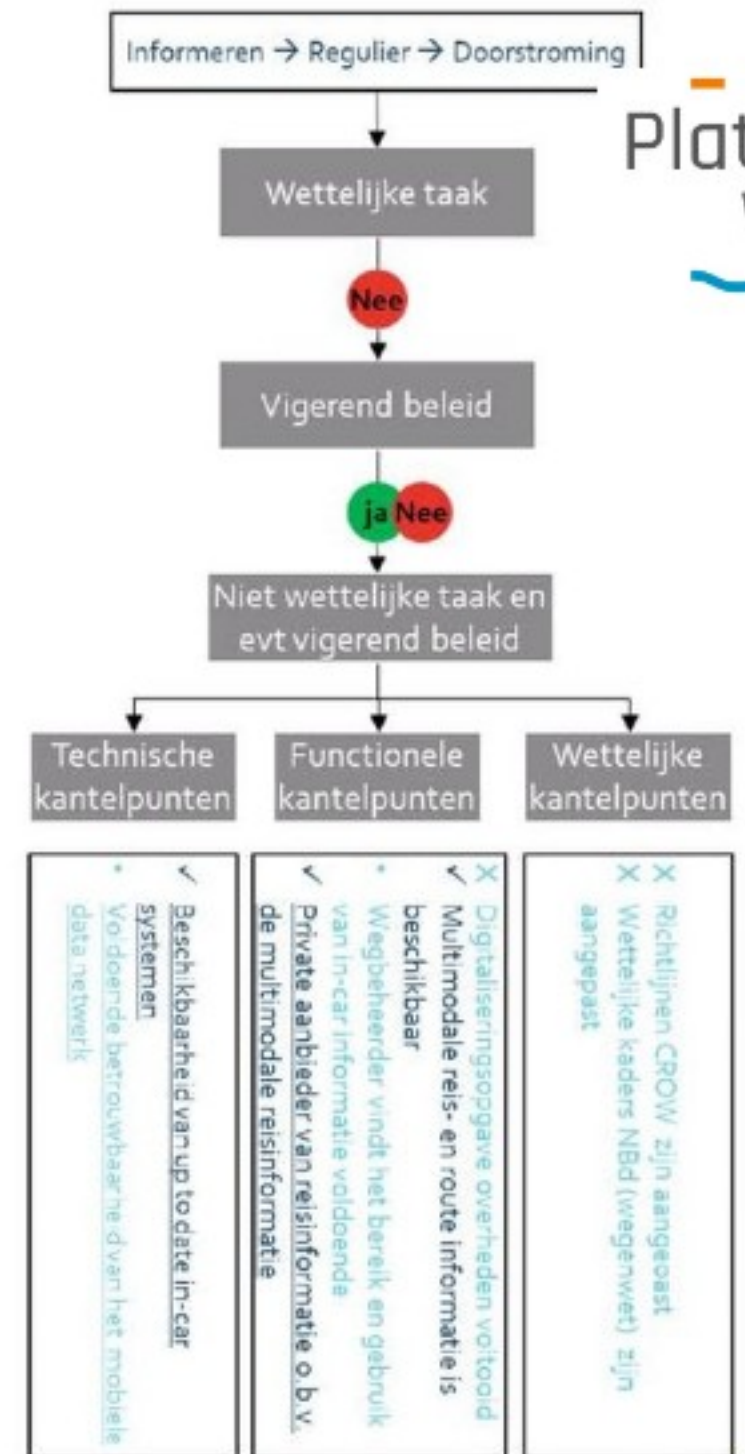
Informeren → Regulier → Doorstroming

Plat

Wettelijke taak

Nee

Vigerend beleid

ja Nee

Niet wettelijke taak en evt vigerend beleid

Technische kantelpunten

Functionele kantelpunten

Wettelijke kantelpunten

✓ Beschikbaarheid van up to date in-car systemen
• Voldoende betrouwbaarheid van het mobiele data netwerk

X Digitaliseringsopgave overheden voltooid
✓ Multimodale reis- en route informatie is beschikbaar
• Wegbeheerder vindt het bereik en gebruik van in-car informatie voldoende
✓ Private aanbieder van reisinformatie o.b.v. de multimodale reisinformatie

X Richtlijnen CROW zijn aangepast
X Wettelijke kaders NBd (wegenwet) zijn aangepast